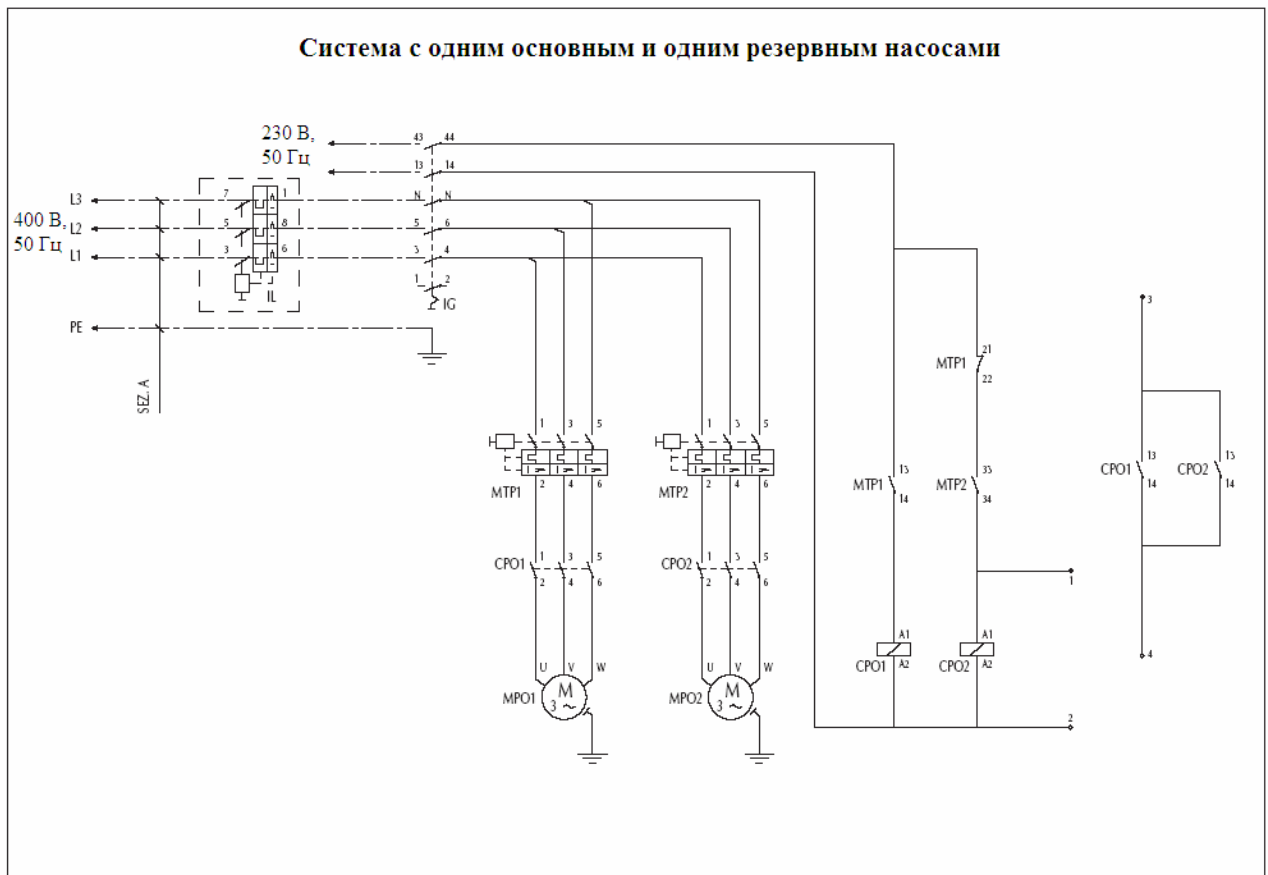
Система с одним основным и одним резервным насосами

230 В,
50 Гц

400 В,
50 Гц

L3
L2
L1
PE
SEZ. A

7
5
3
1
8
6
IL

43
44
13
14
N
N
5
6
3
4
1
2
IG

1
3
5
MTP1
2
4
6

1
3
5
MTP2
2
4
6

CPO1
1
3
5
2
4
6

CPO2
1
3
5
2
4
6

U
V
W
MPO1
M
3 ~

U
V
W
MPO2
M
3 ~

MTP1
13
14

MTP1
21
22

MTP2
33
34

1

A1
CPO1
A2

A1
CPO2
A2

2

3
CPO1
13
14
CPO2
13
14
4